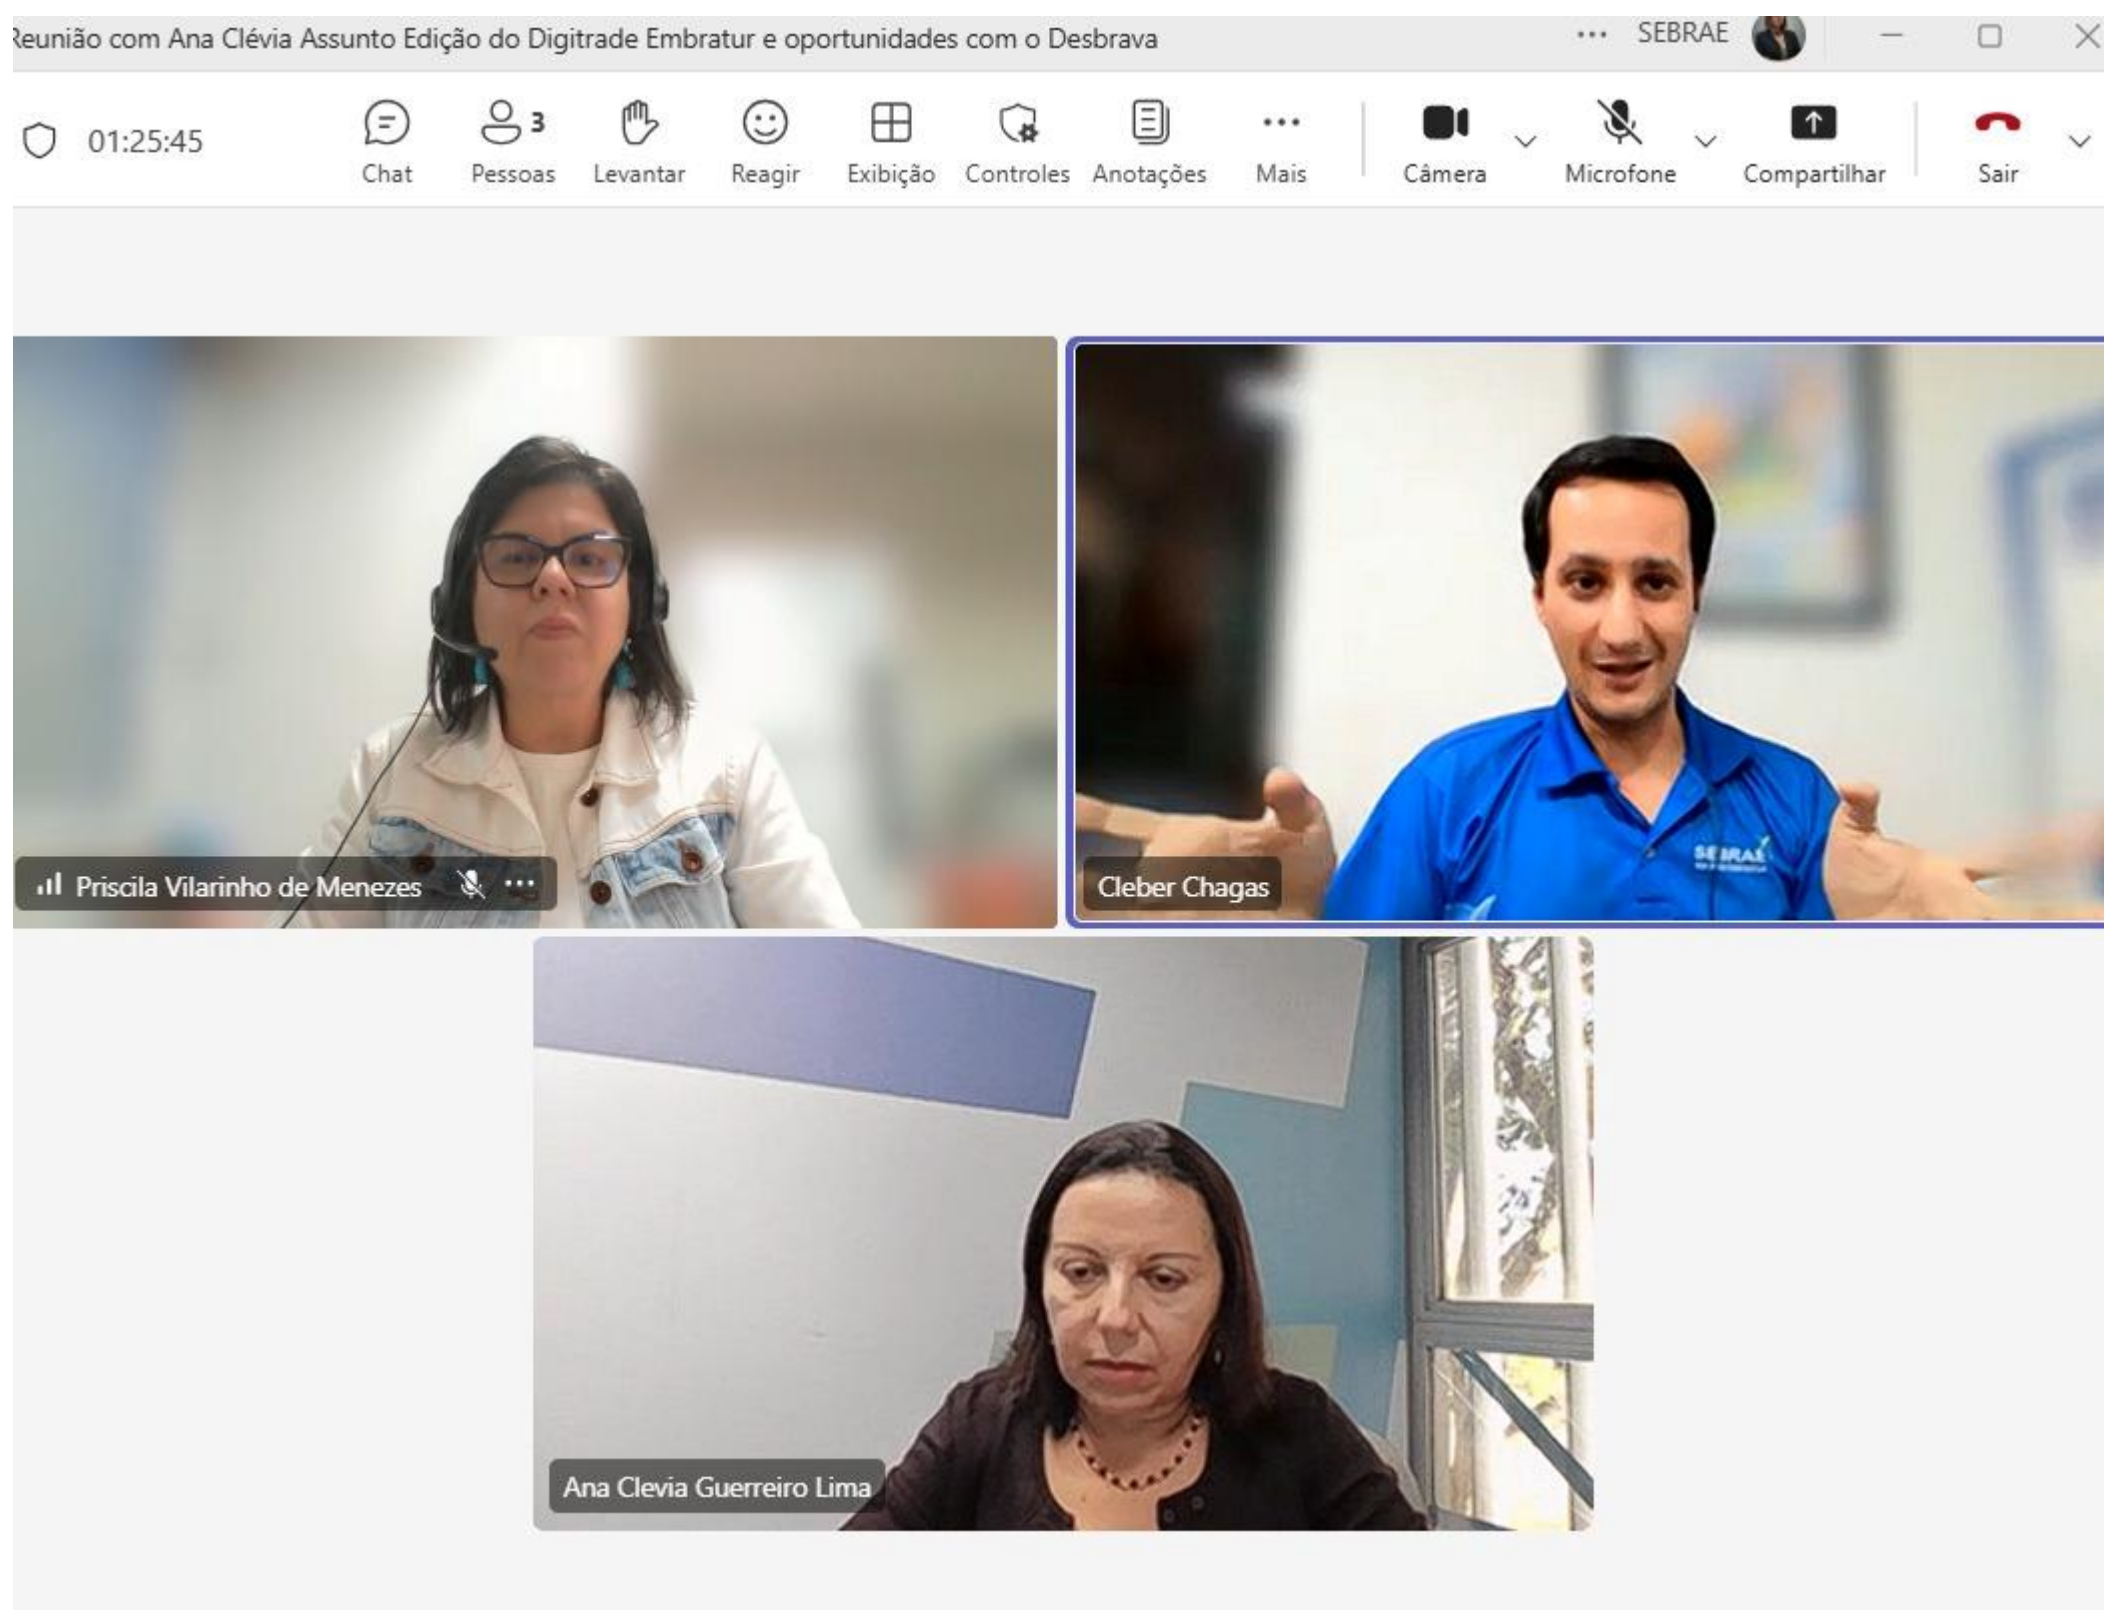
Reunião com Ana Clévia Assunto Edição do Digitrade Embratur e oportunidades com o Desbrava

··· SEBRAE

01:25:45

Chat

3

Pessoas

Levantar

Reagir

Exibição

Controles

Anotações

Mais

Câmera

Microfone

Compartilhar

Sair

Priscila Vilarinho de Menezes

Cleber Chagas

SEBRAE

Ana Clevia Guerreiro Lima